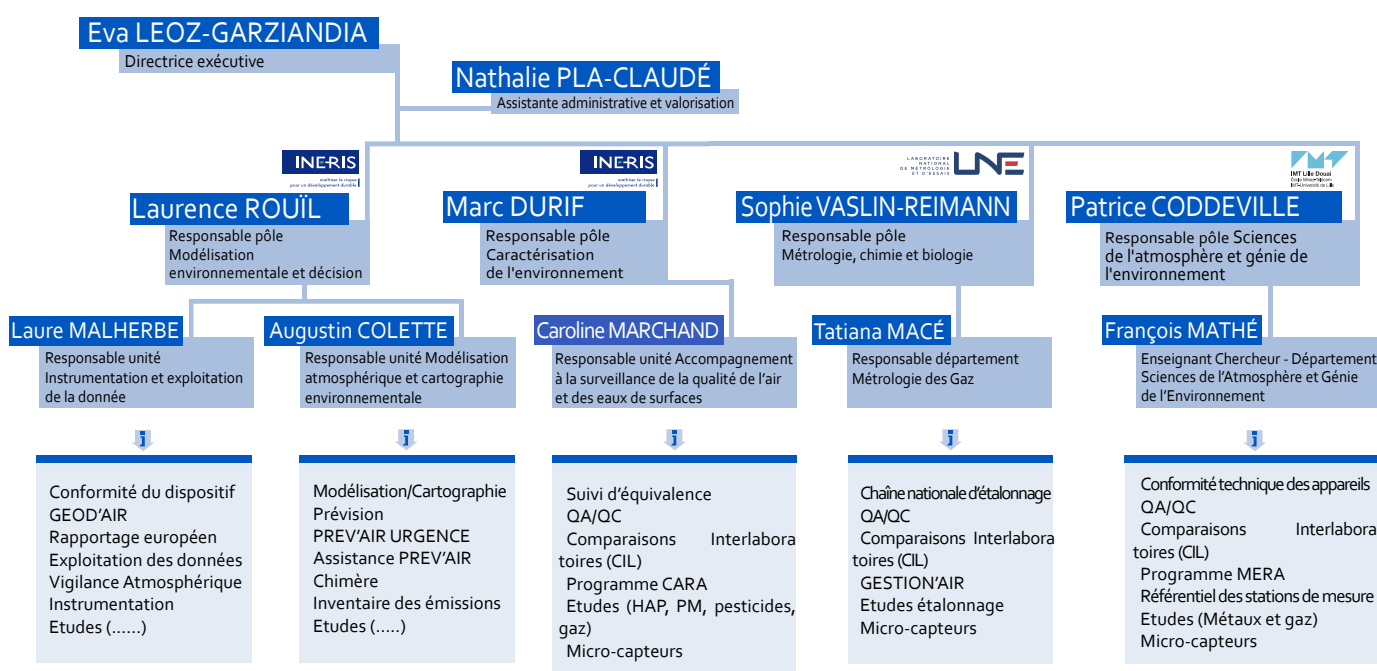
Eva LEOZ-GARZIANDIA
Directrice exécutive

Nathalie PLA-CLAUDÉ
Assistante administrative et valorisation

INERIS
maîtriser le risque pour un développement durable

Laurence ROUÏL
Responsable pôle Modélisation environnementale et décision

INERIS
maîtriser le risque pour un développement durable

Marc DURIF
Responsable pôle Caractérisation de l'environnement

LABORATOIRE NATIONAL DE MÉTROLOGIE ET D'ESSAIS
LNE

Sophie VASLIN-REIMANN
Responsable pôle Métrologie, chimie et biologie

IMT Lille Douai

Patrice CODDEVILLE
Responsable pôle Sciences de l'atmosphère et génie de l'environnement

Laure MALHERBE
Responsable unité Instrumentation et exploitation de la donnée

Augustin COLETTE
Responsable unité Modélisation atmosphérique et cartographie environnementale

Caroline MARCHAND
Responsable unité Accompagnement à la surveillance de la qualité de l'air et des eaux de surfaces

Tatiana MACÉ
Responsable département Métrologie des Gaz

François MATHÉ
Enseignant Chercheur - Département Sciences de l'Atmosphère et Génie de l'Environnement

Conformité du dispositif
GEOD'AIR
Rapportage européen
Exploitation des données
Vigilance Atmosphérique
Instrumentation
Etudes (……)

Modélisation/Cartographie
Prévision
PREV'AIR URGENCE
Assistance PREV'AIR
Chimère
Inventaire des émissions
Etudes (…..)

Suivi d'équivalence
QA/QC
Comparaisons Interlaboratoires (CIL)
Programme CARA
Etudes (HAP, PM, pesticides, gaz)
Micro-capteurs

Chaîne nationale d'étalonnage
QA/QC
Comparaisons Interlaboratoires (CIL)
GESTION'AIR
Etudes étalonnage
Micro-capteurs

Conformité technique des appareils
QA/QC
Comparaisons Interlaboratoires (CIL)
Programme MERA
Référentiel des stations de mesure
Etudes (Métaux et gaz)
Micro-capteurs